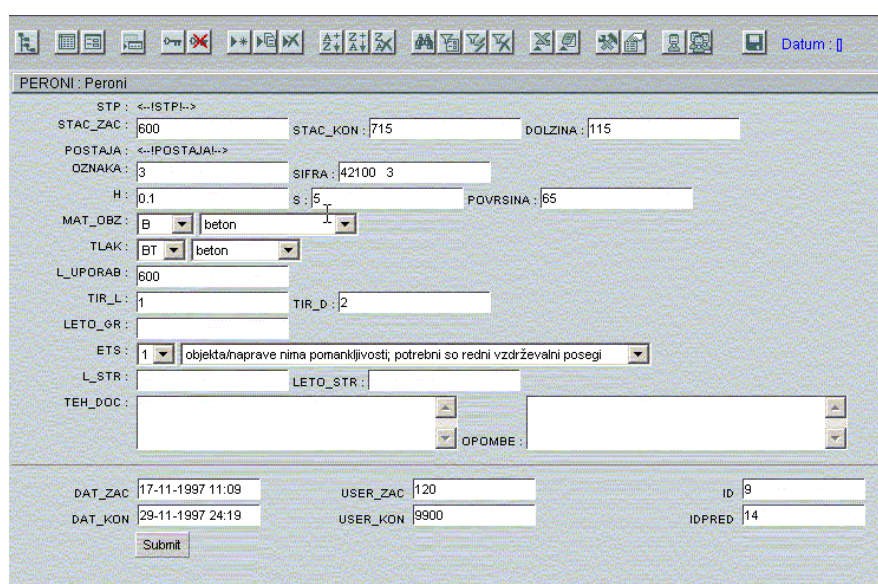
Datum : []

PERONI : Peroni

STP : <--!STP!-->

STAC_ZAC : 600 STAC_KON : 715 DOLZINA : 115

POSTAJA : <--!POSTAJA!-->

OZNAKA : 3 SIFRA : 42100 3

H : 0.1 S : 5 POVRSINA : 65

MAT_OBZ : B beton

TLAK : BT beton

L_UPORAB : 600

TIR_L : 1 TIR_D : 2

LETO_GR :

ETS : 1 objekta/naprave nima pomankljivosti; potrebni so redni vzdrževalni posegi

L_STR : LETO_STR :

TEH_DOC : OPOMBE :

DAT_ZAC 17-11-1997 11:09 USER_ZAC 120 ID 9

DAT_KON 29-11-1997 24:19 USER_KON 9900 IDPRED 14

Submit